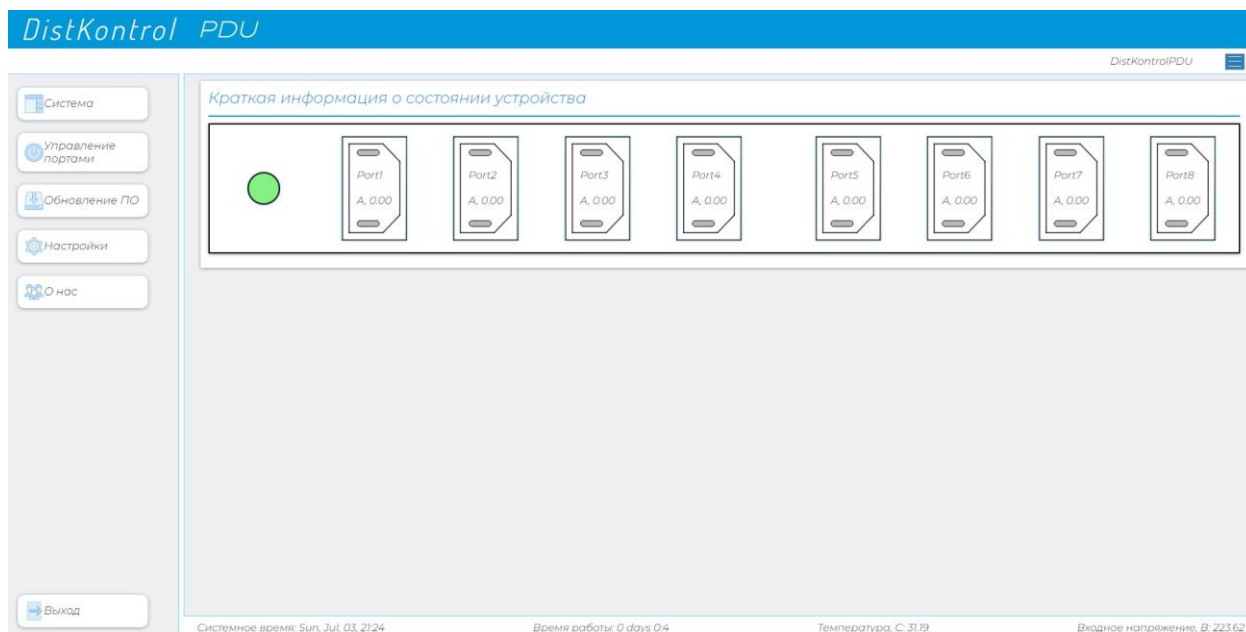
DistKontrol PDU

DistKontrolPDU

Система

Управление портами

Обновление ПО

Настройки

О нас

Краткая информация о состоянии устройства

Port1
A, 0.00

Port2
A, 0.00

Port3
A, 0.00

Port4
A, 0.00

Port5
A, 0.00

Port6
A, 0.00

Port7
A, 0.00

Port8
A, 0.00

Выход

Системное время: Sun, Jul, 03, 21:24

Время работы: 0 days 0:4

Температура, С: 31.19

Входное напряжение, В: 223.62